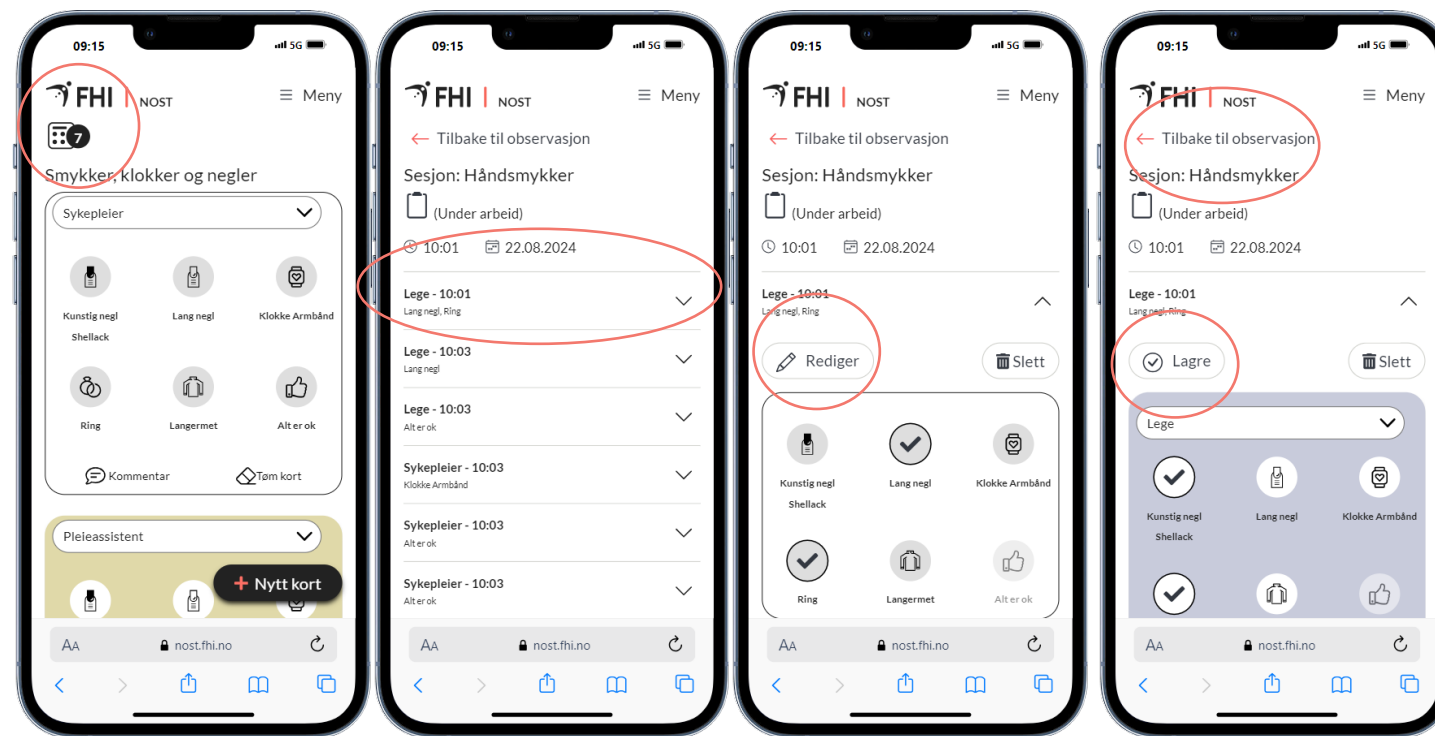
09:15
5G
FHI | NOST
Meny
7
Smykker, klokker og negler
Sykepleier
Kunstig negl Shellack
Lang negl
Klokke Armbånd
Ring
Langermet
Alt er ok
Kommentar
Tøm kort
Pleieassistent
+ Nytt kort
AA nost.fhi.no

09:15
5G
FHI | NOST
Meny
Tilbake til observasjon
Sesjon: Håndsmykker
(Under arbeid)
10:01 22.08.2024
Lege - 10:01
Lang negl, Ring
Lege - 10:03
Lang negl
Lege - 10:03
Alt er ok
Sykepleier - 10:03
Klokke Armbånd
Sykepleier - 10:03
Alt er ok
Sykepleier - 10:03
Alt er ok
AA nost.fhi.no

09:15
5G
FHI | NOST
Meny
Tilbake til observasjon
Sesjon: Håndsmykker
(Under arbeid)
10:01 22.08.2024
Lege - 10:01
Lang negl, Ring
Rediger
Slett
Kunstig negl Shellack
Lang negl
Klokke Armbånd
Ring
Langermet
Alt er ok
AA nost.fhi.no

09:15
5G
FHI | NOST
Meny
Tilbake til observasjon
Sesjon: Håndsmykker
(Under arbeid)
10:01 22.08.2024
Lege - 10:01
Lang negl, Ring
Lagre
Slett
Lege
Kunstig negl Shellack
Lang negl
Klokke Armbånd
AA nost.fhi.no